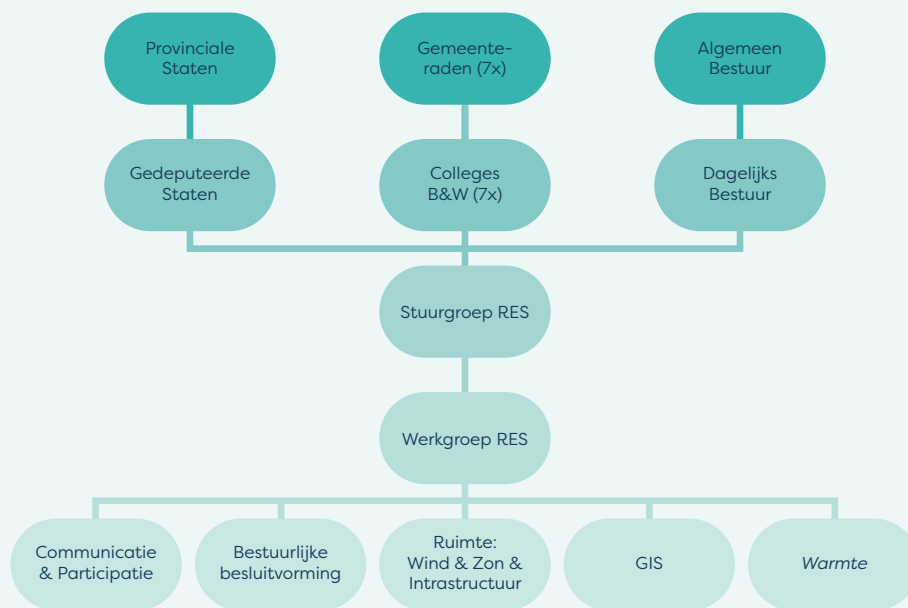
Provinciale Staten

Gemeenteraden (7x)

Algemeen Bestuur

Gedeputeerde Staten

Colleges B&W (7x)

Dagelijks Bestuur

Stuurgroep RES

Werkgroep RES

Communicatie & Participatie

Bestuurlijke besluitvorming

Ruimte: Wind & Zon & Intrastructuur

GIS

*Warmte*